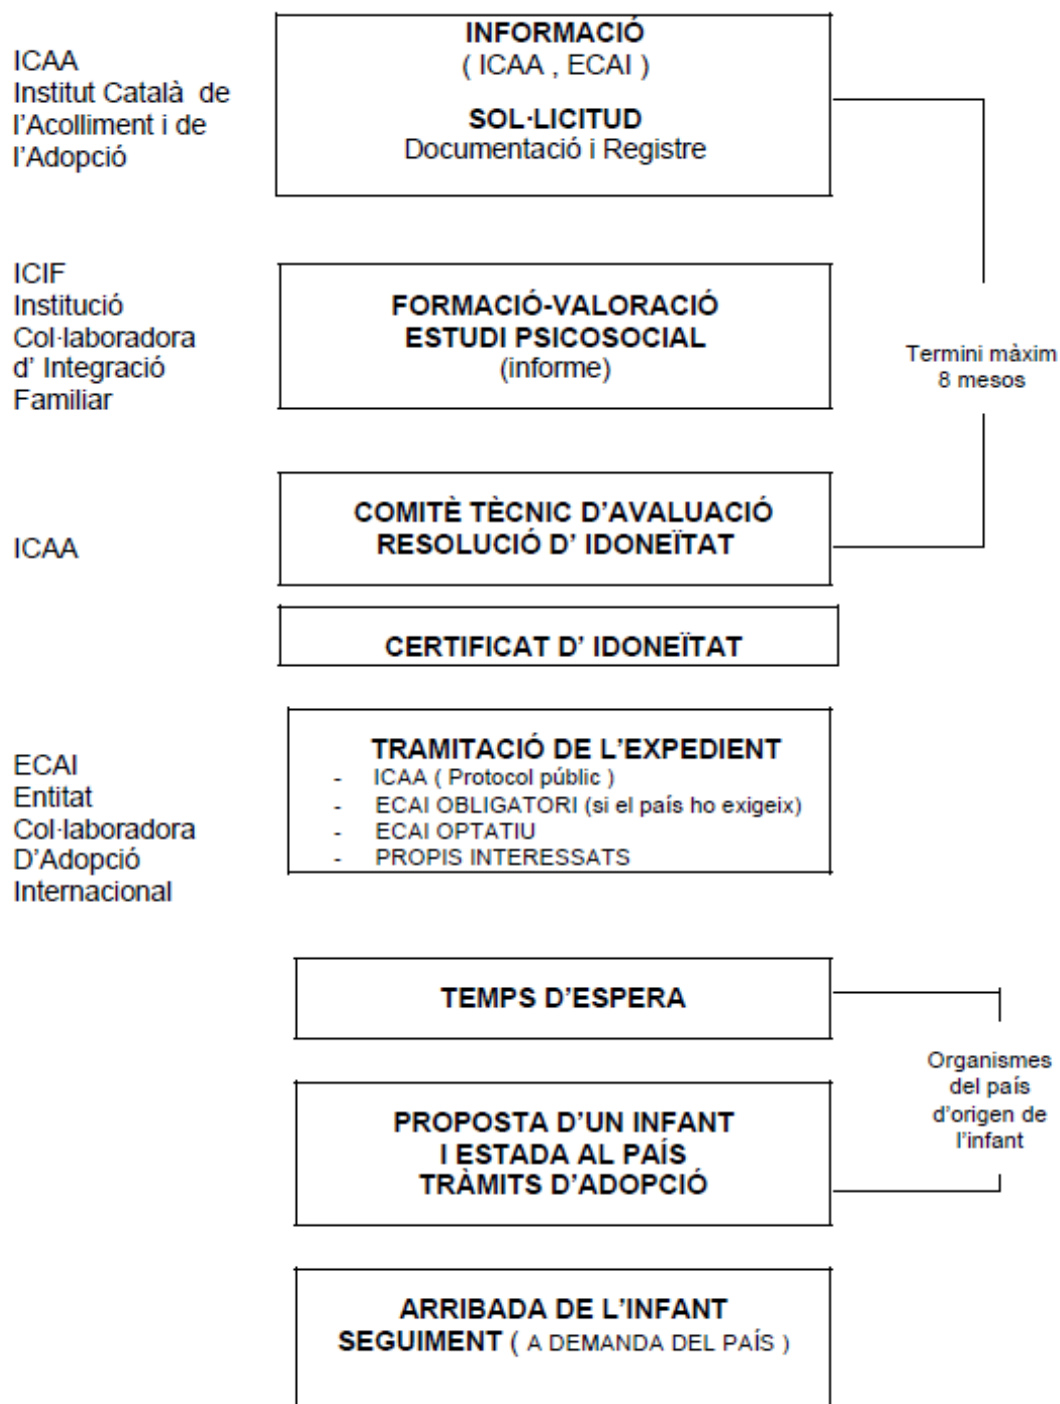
ICAA
Institut Català de l'Acolliment i de l'Adopció

INFORMACIÓ
( ICAA , ECAI )

SOL·LICITUD
Documentació i Registre

ICIF
Institució Col·laboradora d' Integració Familiar

FORMACIÓ-VALORACIÓ
ESTUDI PSICOSOCIAL
(informe)

Termini màxim
8 mesos

ICAA

COMITÈ TÈCNIC D'AVALUACIÓ
RESOLUCIÓ D' IDONEÏTAT

CERTIFICAT D' IDONEÏTAT

ECAI
Entitat Col·laboradora D'Adopció Internacional

TRAMITACIÓ DE L'EXPEDIENT
- ICAA ( Protocol públic )
- ECAI OBLIGATORI (si el país ho exigeix)
- ECAI OPTATIU
- PROPIS INTERESSATS

TEMPS D'ESPERA

Organismes del país d'origen de l'infant

PROPOSTA D'UN INFANT
I ESTADA AL PAÍS
TRÀMITS D'ADOPCIÓ

ARRIBADA DE L'INFANT
SEGUIMENT ( A DEMANDA DEL PAÍS )